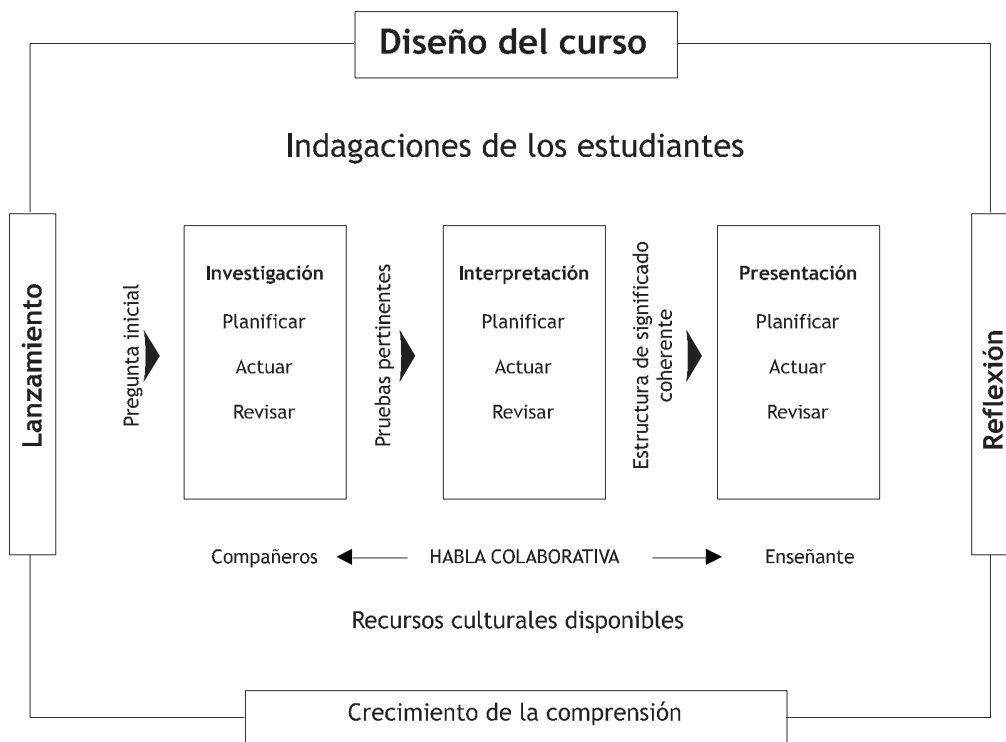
Diseño del curso

Indagaciones de los estudiantes

Lanzamiento

Pregunta inicial

Investigación
Planificar
Actuar
Revisar

Pruebas pertinentes

Interpretación
Planificar
Actuar
Revisar

Estructura de significado coherente

Presentación
Planificar
Actuar
Revisar

Reflexión

Compañeros HABLA COLABORATIVA Enseñante

Recursos culturales disponibles

Crecimiento de la comprensión